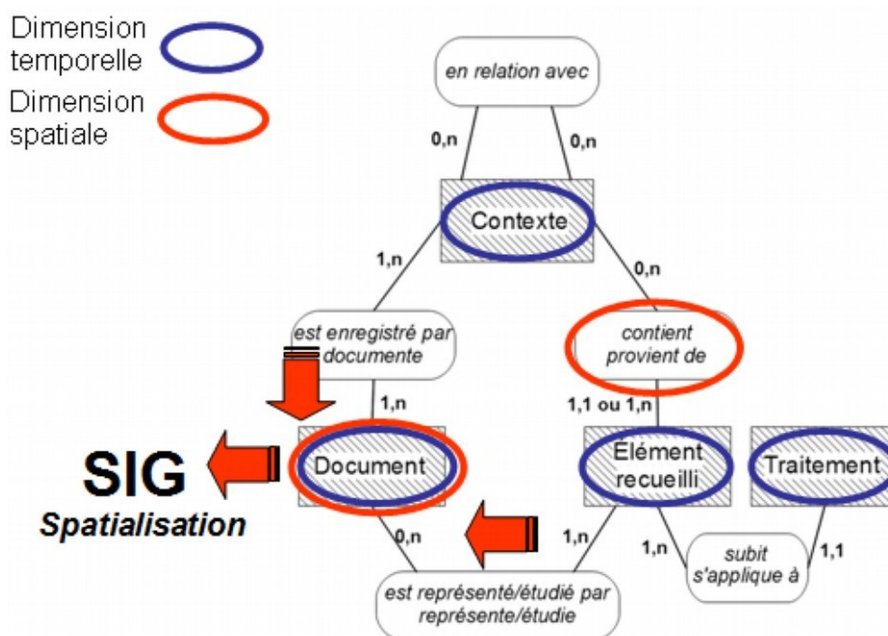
Dimension temporelle
Dimension spatiale

en relation avec
0,n
0,n
Contexte
1,n
0,n
est enregistré par documente
contient provient de
1,n
1,1 ou 1,n
SIG
Spatialisation
Document
Élément recueilli
Traitement
0,n
1,n
1,n
1,1
subit s'applique à
est représenté/étudié par représente/étudie